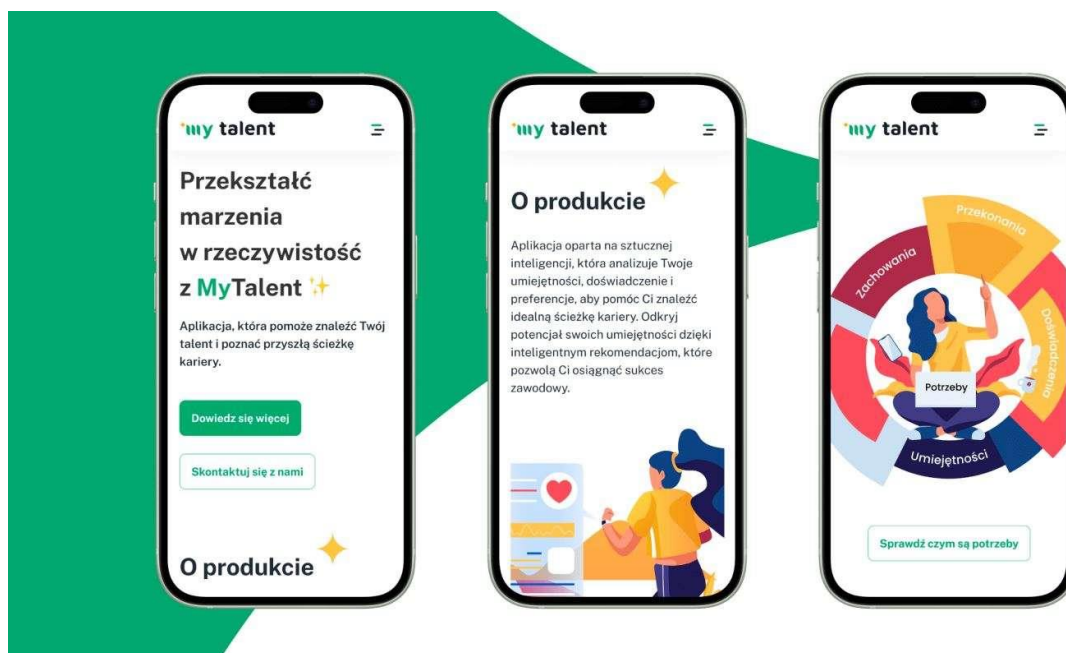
my talent

Przekształć marzenia w rzeczywistość z MyTalent

Aplikacja, która pomoże znaleźć Twój talent i poznać przyszłą ścieżkę kariery.

Dowiedz się więcej

Skontaktuj się z nami

O produkcie

my talent

O produkcie

Aplikacja oparta na sztucznej inteligencji, która analizuje Twoje umiejętności, doświadczenie i preferencje, aby pomóc Ci znaleźć idealną ścieżkę kariery. Odkryj potencjał swoich umiejętności dzięki inteligentnym rekomendacjom, które pozwolą Ci osiągnąć sukces zawodowy.

my talent

Przekonania

Zachowania

Doświadczenia

Potrzeby

Umiejętności

Sprawdź czym są potrzeby